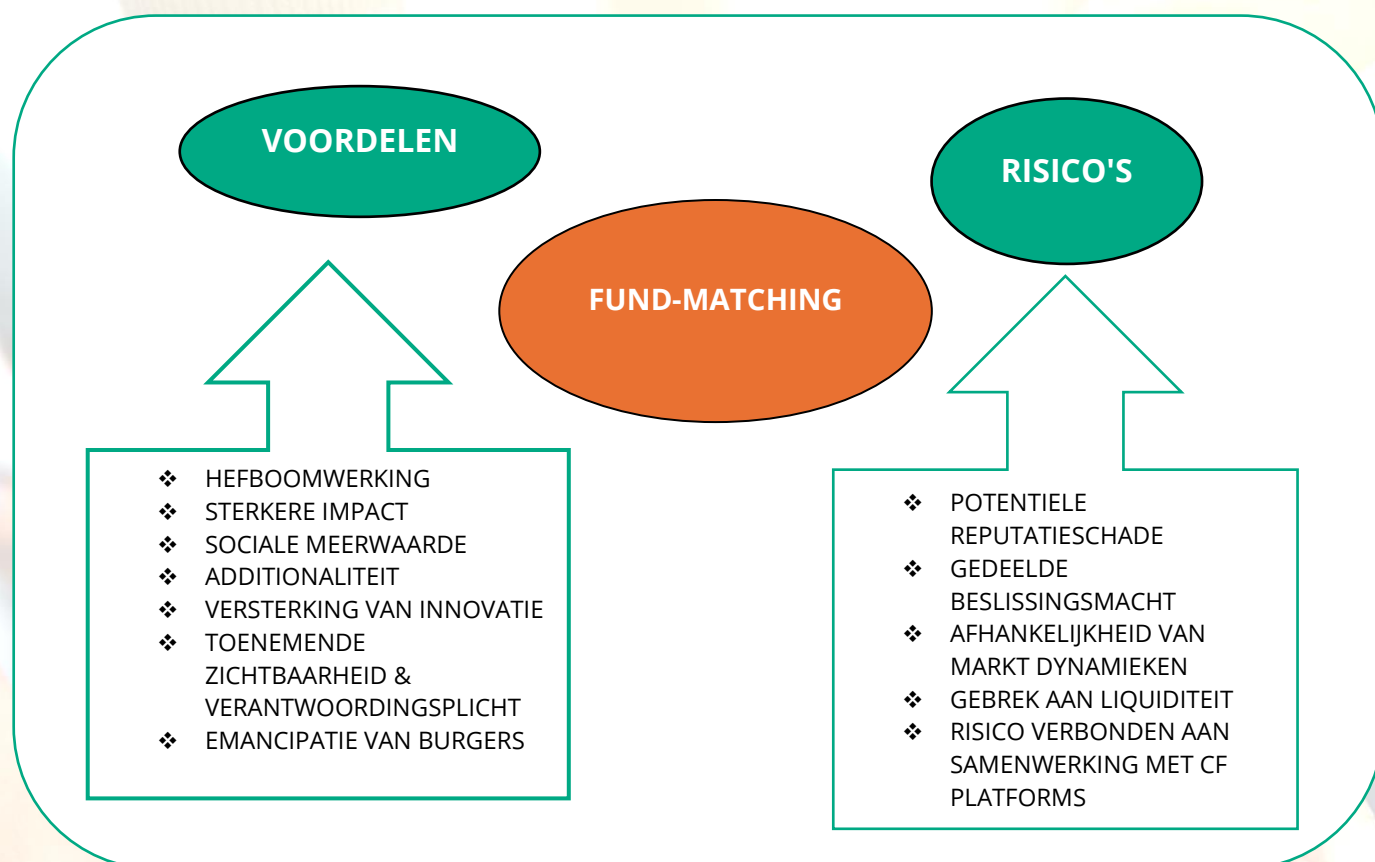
VOORDELEN

FUND-MATCHING

RISICO'S

❖ HEFBOOMWERKING
❖ STERKERE IMPACT
❖ SOCIALE MEERWAARDE
❖ ADDITIONALITEIT
❖ VERSTERKING VAN INNOVATIE
❖ TOENEMENDE ZICHTBAARHEID & VERANTWOORDINGSPLICHT
❖ EMANCIPATIE VAN BURGERS

❖ POTENTIELE REPUTATIESCHADE
❖ GEDEELDE BESLISSINGSMACHT
❖ AFHANKELIJKHEID VAN MARKT DYNAMIEKEN
❖ GEBREK AAN LIQUIDITEIT
❖ RISICO VERBONDEN AAN SAMENWERKING MET CF PLATFORMS